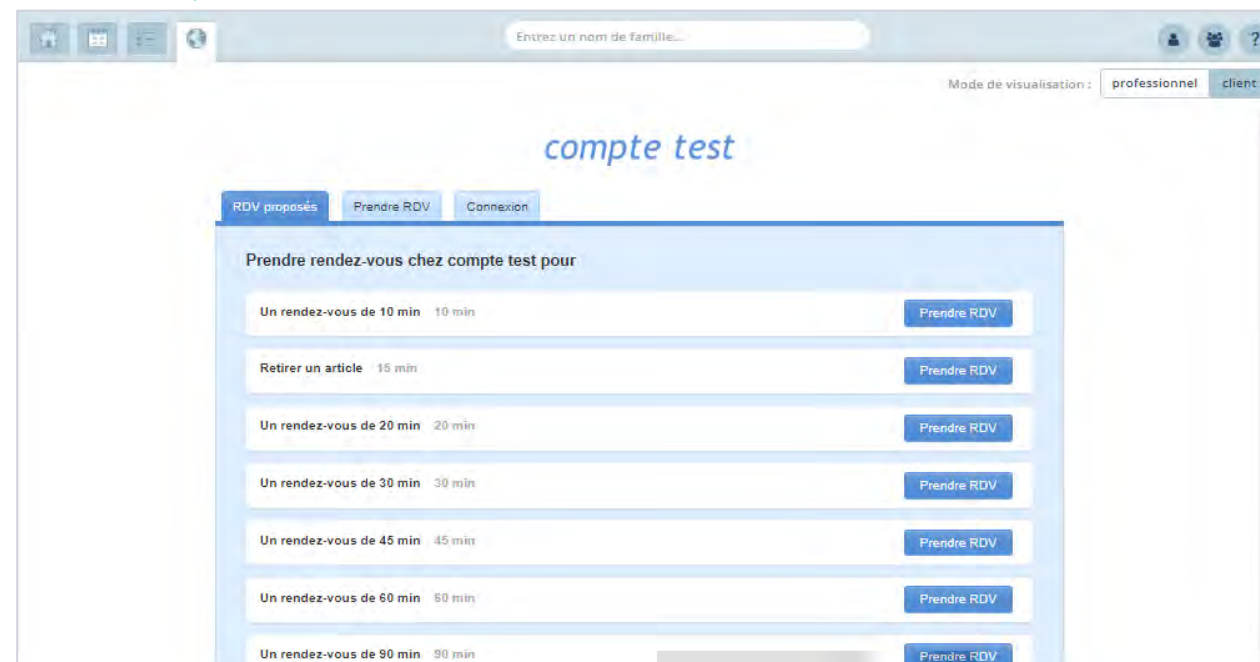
Entrez un nom de famille...

?

Mode de visualisation : professionnel client

compte test

RDV proposés Prendre RDV Connexion

Prendre rendez-vous chez compte test pour

Un rendez-vous de 10 min 10 min Prendre RDV

Retirer un article 15 min Prendre RDV

Un rendez-vous de 20 min 20 min Prendre RDV

Un rendez-vous de 30 min 30 min Prendre RDV

Un rendez-vous de 45 min 45 min Prendre RDV

Un rendez-vous de 60 min 60 min Prendre RDV

Un rendez-vous de 90 min 90 min Prendre RDV